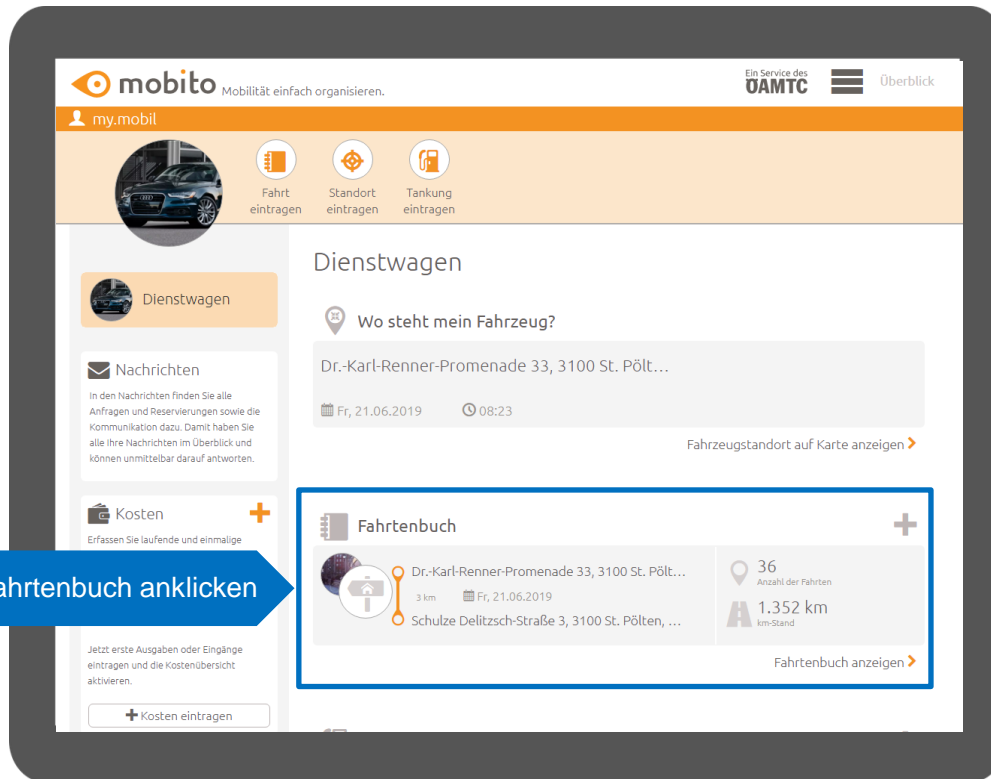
mobito Mobilität einfach organisieren.

Ein Service des ÖAMTC

Überblick

my.mobil

Fahrt eintragen

Standort eintragen

Tankung eintragen

Dienstwagen

Dienstwagen

Wo steht mein Fahrzeug?

Dr.-Karl-Renner-Promenade 33, 3100 St. Pölt…

Fr, 21.06.2019

08:23

Fahrzeugstandort auf Karte anzeigen

Nachrichten

In den Nachrichten finden Sie alle Anfragen und Reservierungen sowie die Kommunikation dazu. Damit haben Sie alle ihre Nachrichten im Überblick und können unmittelbar darauf antworten.

Kosten

Erfassen Sie laufende und einmalige

ahrtenbuch anklicken

Jetzt erste Ausgaben oder Eingänge eintragen und die Kostenübersicht aktivieren.

Kosten eintragen

Fahrtenbuch

Dr.-Karl-Renner-Promenade 33, 3100 St. Pölt…

3 km

Fr, 21.06.2019

Schulze Delitzsch-Straße 3, 3100 St. Pölten, …

36
Anzahl der Fahrten

1.352 km
km-Stand

Fahrtenbuch anzeigen